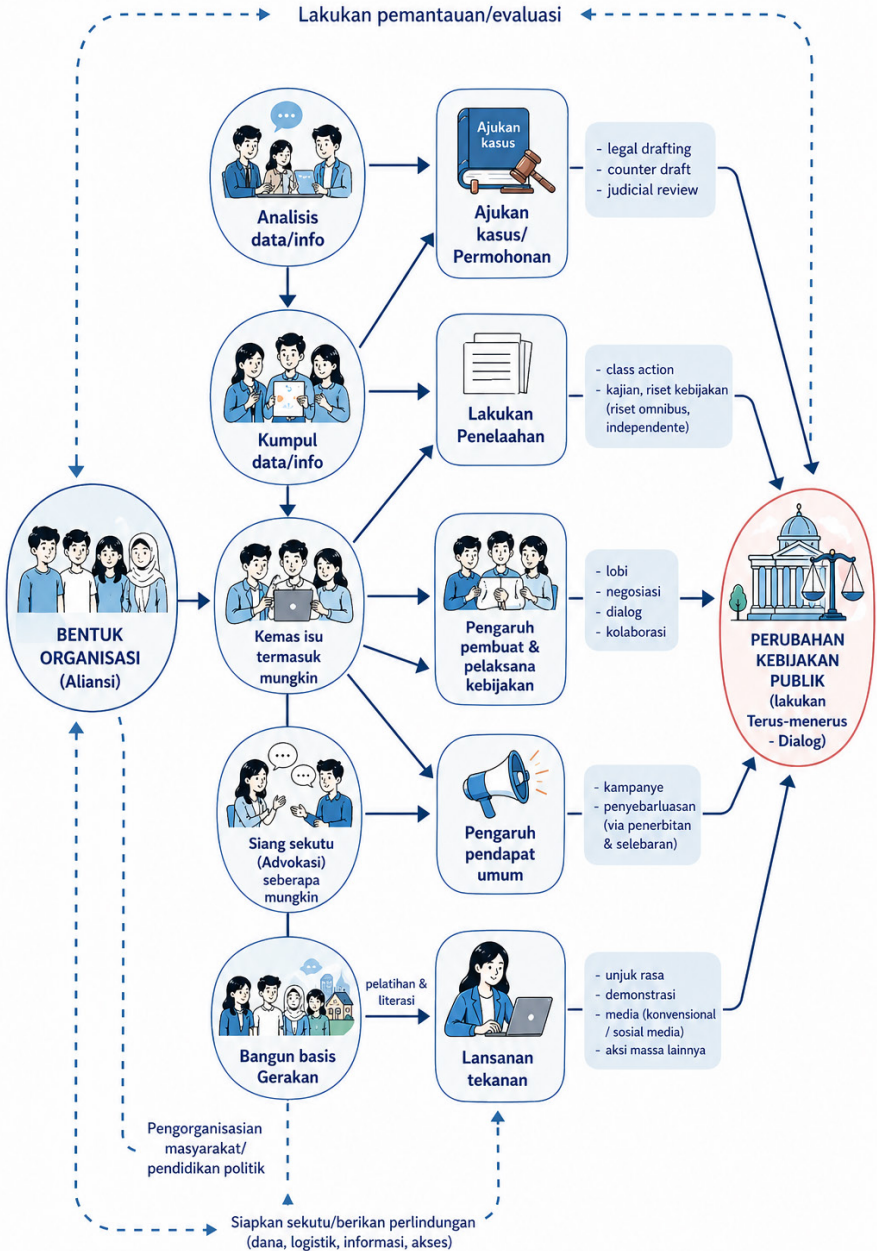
Lakukan pemantauan/evaluasi

Analisis data/info

Ajukan kasus

Ajukan kasus/ Permohonan

- legal drafting
- counter draft
- judicial review

Kumpul data/info

Lakukan Penelaahan

- class action
- kajian, riset kebijakan (riset omnibus, independente)

BENTUK ORGANISASI (Aliansi)

Kemas isu termasuk mungkin

Pengaruh pembuat & pelaksana kebijakan

- lobi
- negosiasi
- dialog
- kolaborasi

PERUBAHAN KEBIJAKAN PUBLIK (lakukan Terus-menerus - Dialog)

Siang sekutu (Advokasi) seberapa mungkin

Pengaruh pendapat umum

- kampanye
- penyebarluasan (via penerbitan & selebaran)

Bangun basis Gerakan

pelatihan & literasi

Lansanan tekanan

- unjuk rasa
- demonstrasi
- media (konvensional / sosial media)
- aksi massa lainnya

Pengorganisasian masyarakat/ pendidikan politik

Siapkan sekutu/berikan perlindungan (dana, logistik, informasi, akses)